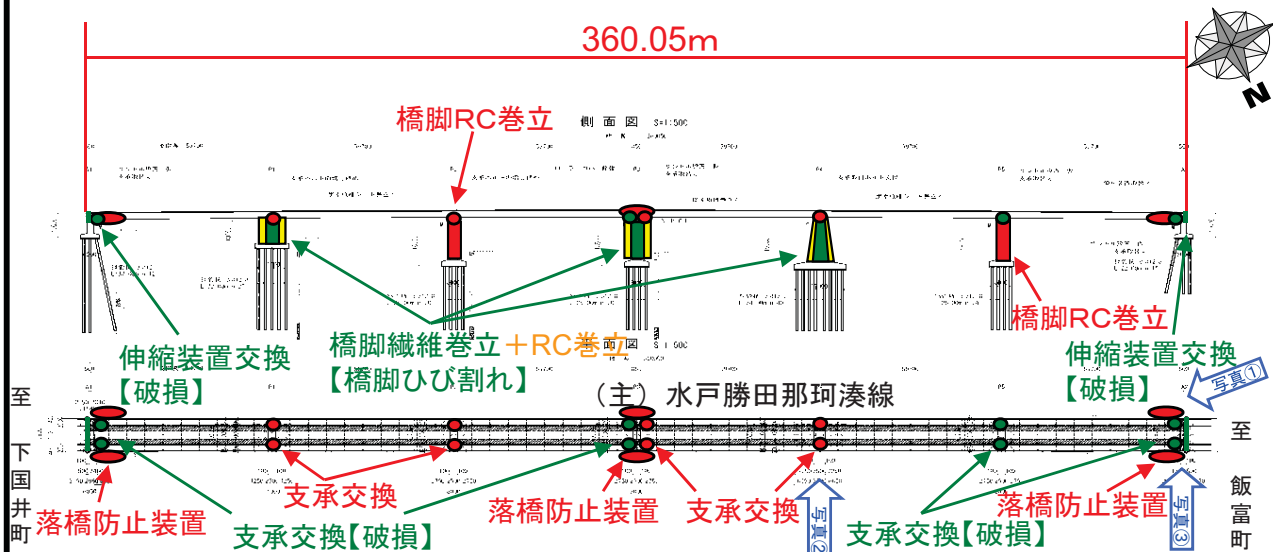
360.05m

N

橋脚RC巻立

側面図 S=1:500

橋脚RC巻立

伸縮装置交換
【破損】

橋脚繊維巻立＋RC巻立
【橋脚ひび割れ】

平面図 S=1:500

伸縮装置交換
【破損】

写真①

(主) 水戸勝田那珂湊線

至
下国井町

至
飯富町

支承交換

落橋防止装置

支承交換【破損】

落橋防止装置

支承交換

写真②

支承交換【破損】

落橋防止装置

写真③